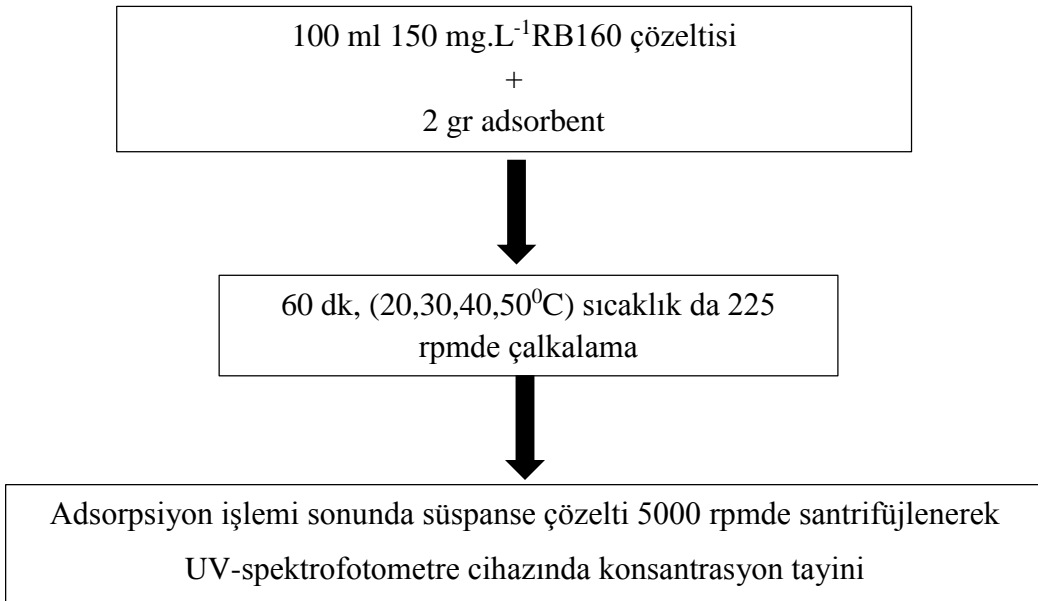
100 ml 150 mg.L$^{-1}$RB160 çözeltisi
+
2 gr adsorbent

60 dk, (20,30,40,50$^{0}$C) sıcaklık da 225 rpmde çalkalama

Adsorpsiyon işlemi sonunda süspanse çözelti 5000 rpmde santrifüjlenerek UV-spektrofotometre cihazında konsantrasyon tayini